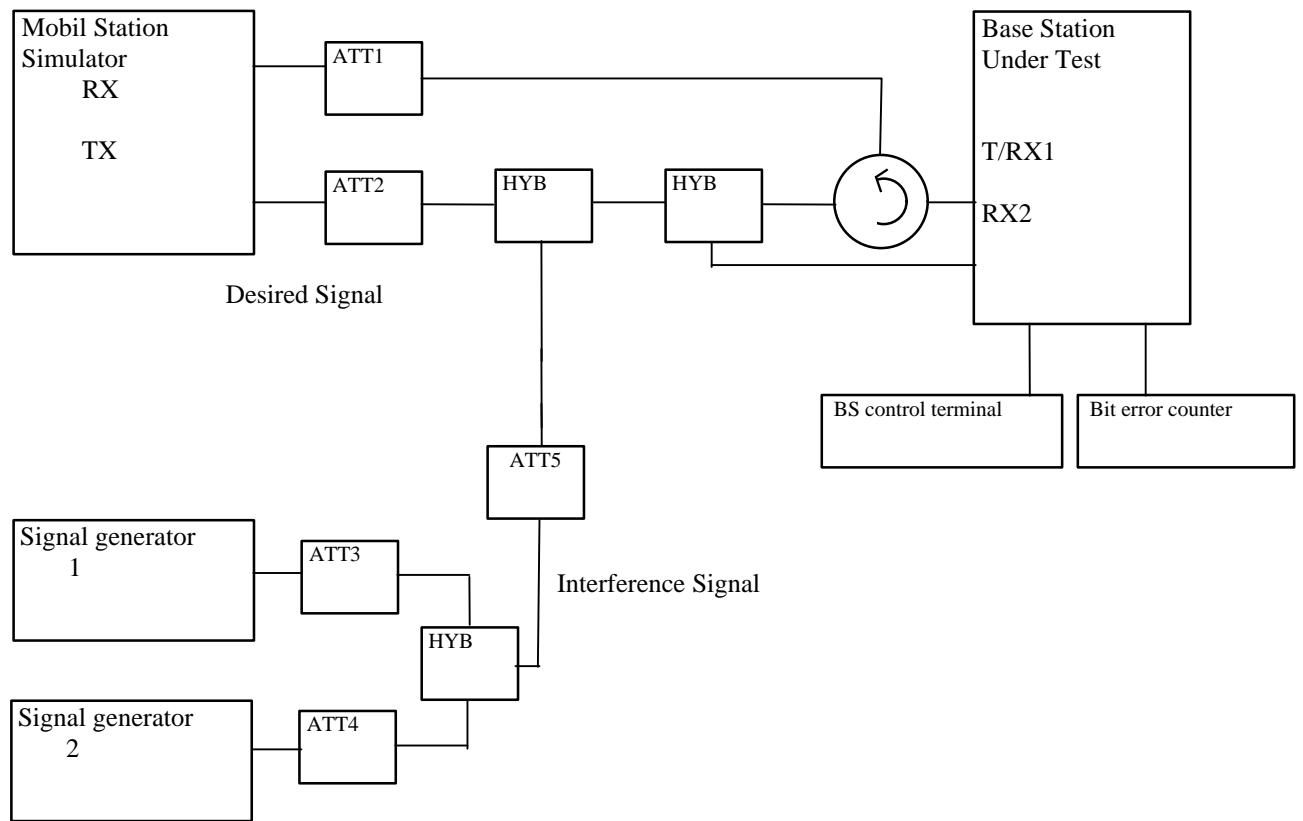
Mobil Station Simulator
RX
TX

ATT1

ATT2

HYB

HYB

Base Station Under Test
T/RX1
RX2

Desired Signal

BS control terminal

Bit error counter

ATT5

Signal generator
1

ATT3

Interference Signal

HYB

Signal generator
2

ATT4